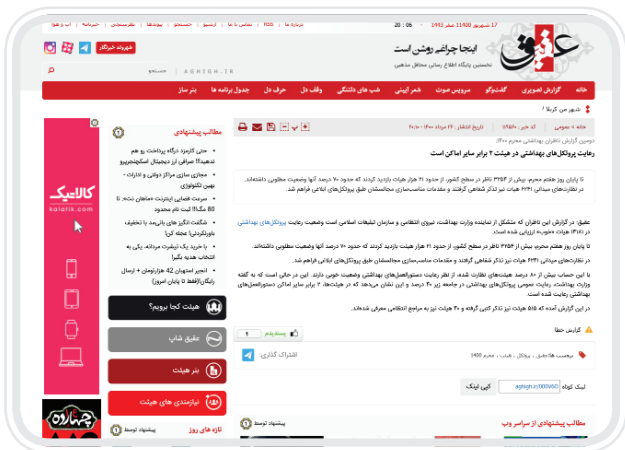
17 شهریور 1400 | 1 صفر 1443 | 20 : 06

درباره ما | RSS | تماس با ما | آرشیو | جستجو | پیوندها | نظرسنجی | خبرنامه | آ ب فا

عاشق
اینجا چراغی روشن است
نخستین پایگاه اطلاع رسانی محافل مذهبی

شهروند خبرنگار

جستجو | AGHIGH.IR

خانه | گزارش تصویری | گفتگو | سرویس صوت | خبر آیینی | شب های دلتنگی | وقف دل | حرف دل | جدول برنامه ها | بنر ساز

شهر من کربلا

خانه » عمومی | کد خبر : ۵۸۸۰۰ | تاریخ انتشار : ۲۷ مرداد ۱۴۰۰ - ۱۰:۰۷

دومین گزارش ناظران بهداشتی محرم ۱۴۰۰؛

رعایت پروتکل‌های بهداشتی در هیئت ۲ برابر سایر اماکن است

تا پایان روز هفتم محرم بیش از ۳۹۳۶ ناظر در سطح کشور، از حدود ۲۱ هزار هیئت بازدید کردند که حدود ۷۰ درصد آنها وضعیت مطلوبی داشتند. در نظارت‌های میدانی ۶۲۶۱ هیئت نیز تذکر شفاهی گرفتند و مقدمات متصدیان طبق پروتکل‌های ابلاغی فراهم شد.

عقیق: در گزارش این ناظران که متشکل از نماینده وزارت بهداشت، نیروی انتظامی و سازمان تبلیغات اسلامی است وضعیت رعایت پروتکل های بهداشتی در ۲۱۰۰۰ هزار هیئت مورد ارزیابی قرار گرفته است.

تا پایان روز هفتم محرم بیش از ۳۹۳۶ ناظر در سطح کشور، از حدود ۲۱ هزار هیئت بازدید کردند که حدود ۷۰ درصد آنها وضعیت مطلوبی داشتند.

در نظارت‌های میدانی ۶۲۶۱ هیئت نیز تذکر شفاهی گرفتند و مقدمات متصدیان طبق پروتکل‌های ابلاغی فراهم شد.

با این حساب بیش از ۸۰ درصد هیئت‌های نظارت شده، از نظر رعایت دستورالعمل‌های بهداشتی وضعیت خوبی داشتند. این در حالی است که به گفته وزارت بهداشت، رعایت عمومی پروتکل‌های بهداشتی در جامعه زیر ۳۰ درصد و این نشان می‌دهد که در هیئت‌ها، ۲ برابر سایر اماکن دستورالعمل‌های بهداشتی رعایت شده است.

در این گزارش آمده که ۵۵ هیئت نیز تذکر کتبی گرفته و ۳۰ هیئت نیز به مراجع انتظامی معرفی شده‌اند.

گزارش خطا | پسندیدم | ۹

برچسب ها: عمل ، پروتکل ، هیئت ، محرم ۱۴۰۰ | اشتراک گذاری

لینک کوتاه | aghigh.ir/000 | کپی لینک

مطالب پیشنهادی از سراسر وب | پیشنهاد توسط

مطالب پیشنهادی
حتی کارمند فرزانه پرداخت رو هم ندیدید!! صرافی ارز دیجیتال اسکچینجپرو
مجازی سازی مراکز دولتی و ادارات - بهمن تکنولوژی
سرعت فضایی اینترنت ماهان نت، تا 80 مگابایت فقط با یک تماس
شگفت انگیز های باور نکردنی با تخفیف، بانوی تکرنده تخفیف تا ۷۰٪
با خرید یک تیشرت مردانه، یکی به انتخاب هدیه بگیر!
انجیر استهبان 42 هزارتومان + ارسال رایگان (فقط تا پایان امروز)

هیئت کجا بریم؟
عقیق شاپ
بنر هیئت
نیازمندی های هیئت

تازه های روز | پیشنهاد توسط

کالاتیک
kalatik.com

چهارده